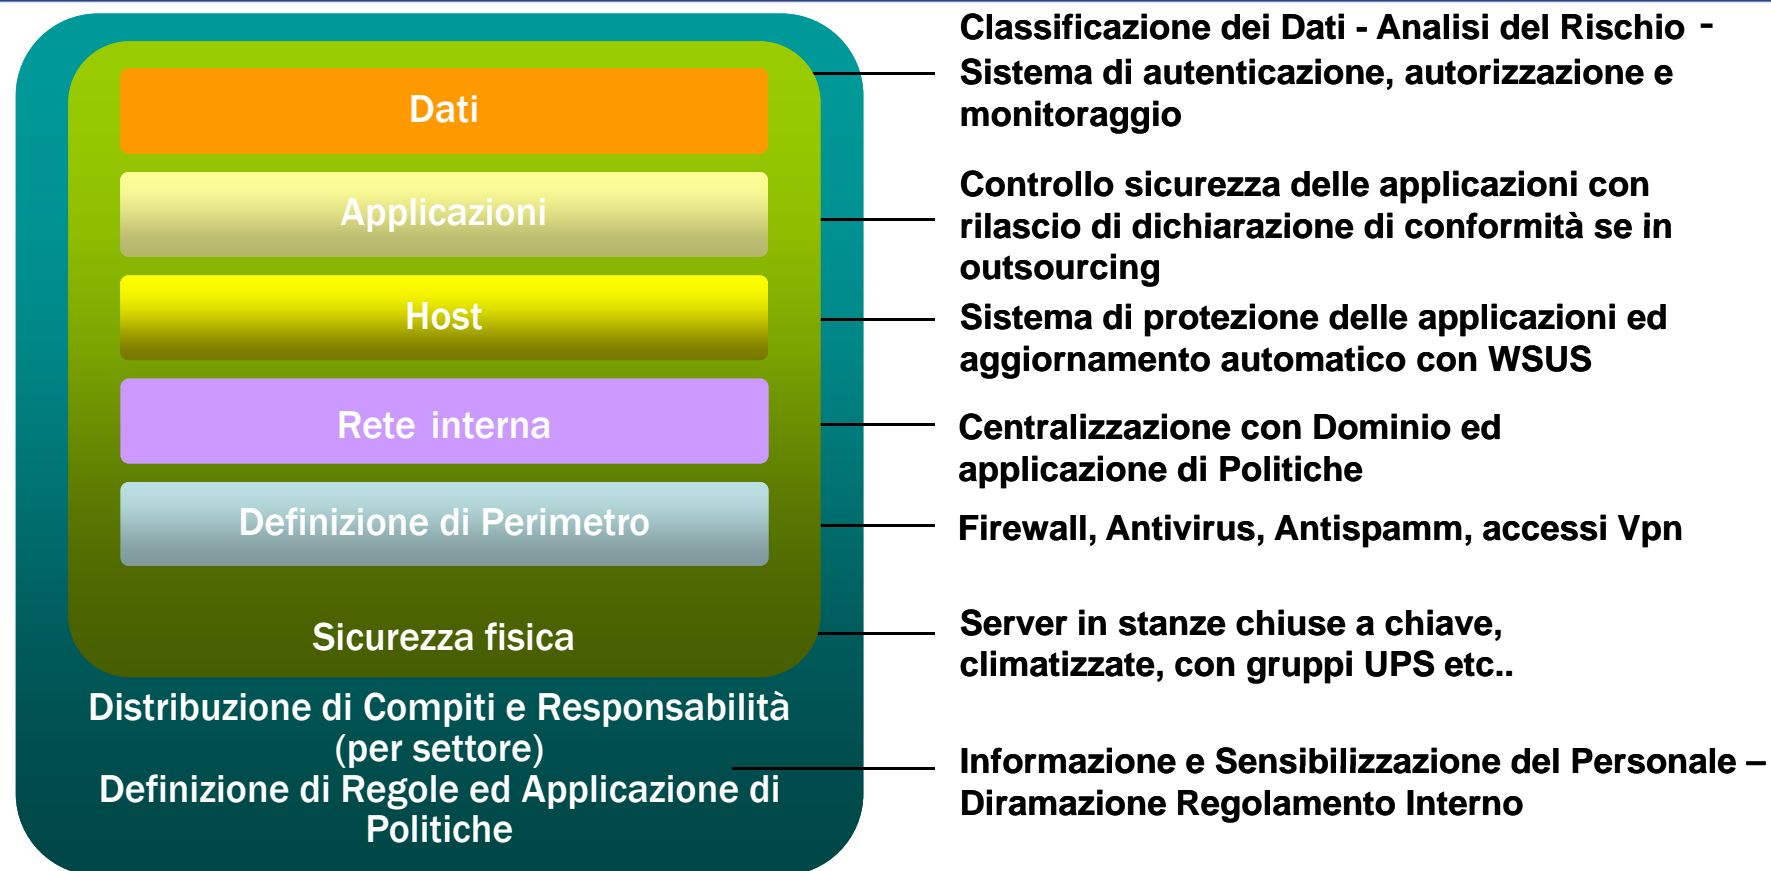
Dati

Applicazioni

Host

Rete interna

Definizione di Perimetro

Sicurezza fisica

Distribuzione di Compiti e Responsabilità (per settore)
Definizione di Regole ed Applicazione di Politiche

Classificazione dei Dati - Analisi del Rischio - Sistema di autenticazione, autorizzazione e monitoraggio

Controllo sicurezza delle applicazioni con rilascio di dichiarazione di conformità se in outsourcing

Sistema di protezione delle applicazioni ed aggiornamento automatico con WSUS

Centralizzazione con Dominio ed applicazione di Politiche

Firewall, Antivirus, Antispamm, accessi Vpn

Server in stanze chiuse a chiave, climatizzate, con gruppi UPS etc..

Informazione e Sensibilizzazione del Personale – Diramazione Regolamento Interno